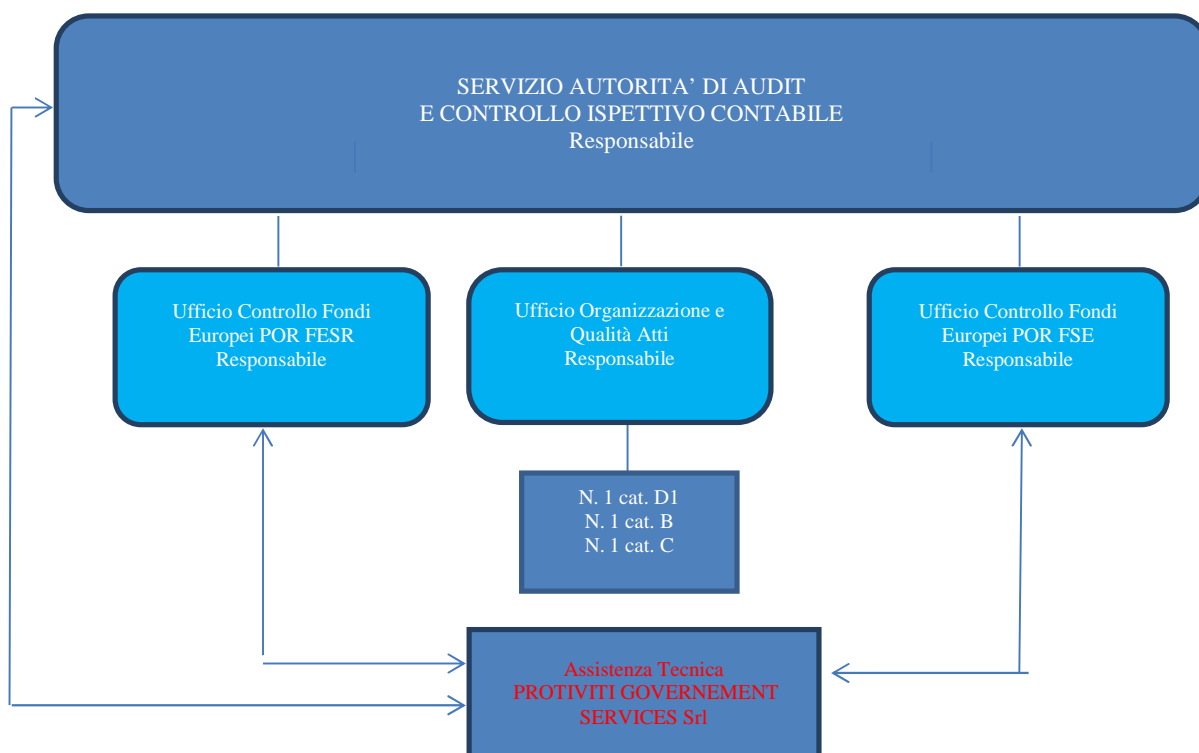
SERVIZIO AUTORITA' DI AUDIT
E CONTROLLO ISPETTIVO CONTABILE
Responsabile

Ufficio Controllo Fondi Europei POR FESR
Responsabile

Ufficio Organizzazione e Qualità Atti
Responsabile

Ufficio Controllo Fondi Europei POR FSE
Responsabile

N. 1 cat. D1
N. 1 cat. B
N. 1 cat. C

Assistenza Tecnica
PROTIVITI GOVERNEMENT SERVICES Srl